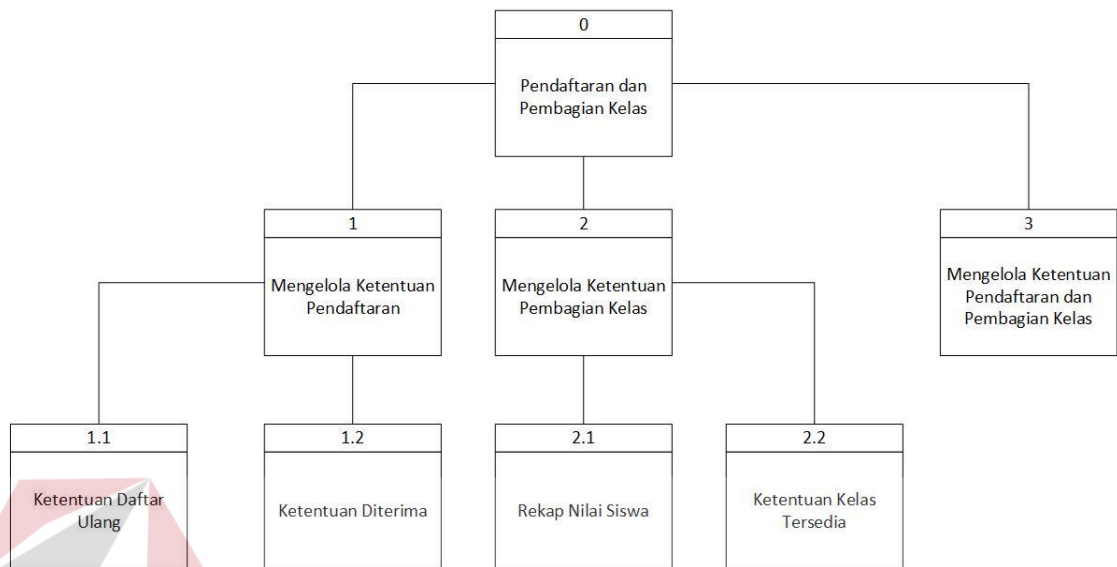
0

Pendaftaran dan Pembagian Kelas

1

Mengelola Ketentuan Pendaftaran

2

Mengelola Ketentuan Pembagian Kelas

3

Mengelola Ketentuan Pendaftaran dan Pembagian Kelas

1.1

Ketentuan Daftar Ulang

1.2

Ketentuan Diterima

2.1

Rekap Nilai Siswa

2.2

Ketentuan Kelas Tersedia